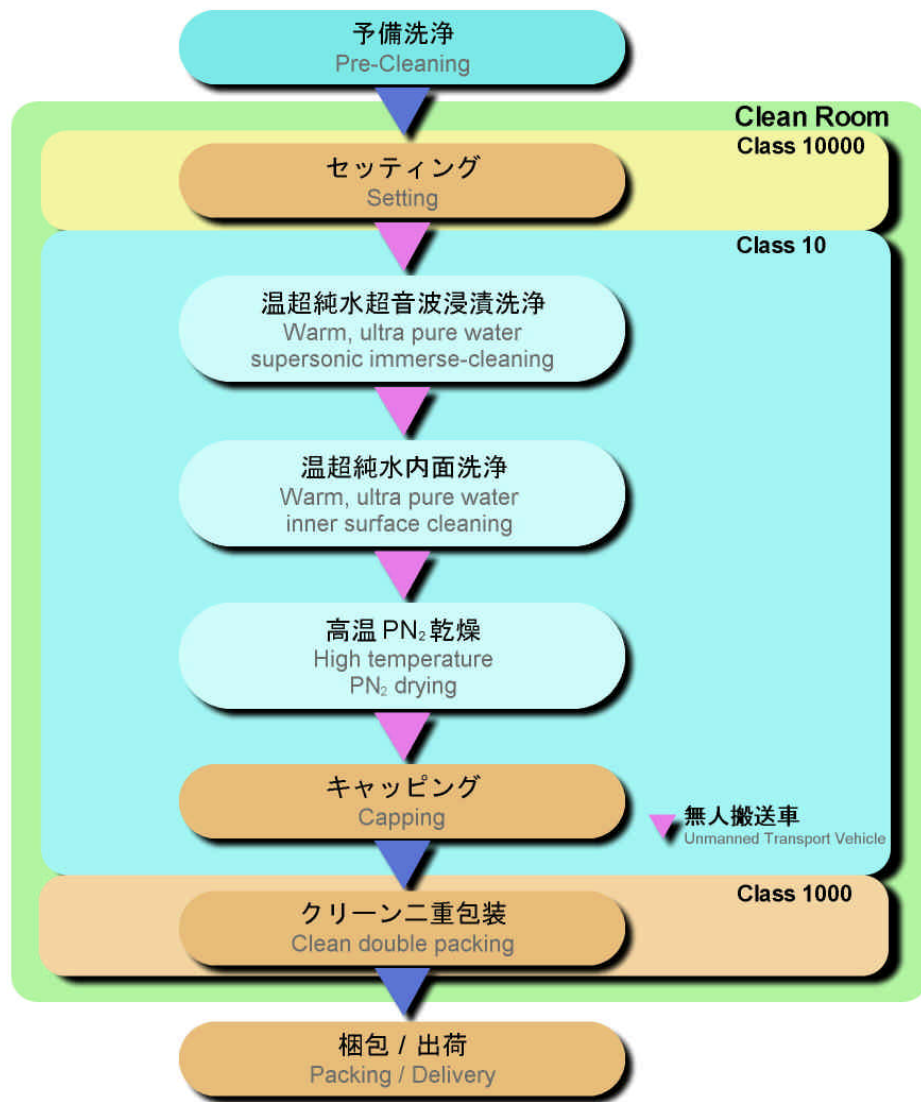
予備洗浄
Pre-Cleaning

Clean Room

Class 10000

セッティング
Setting

Class 10

温超純水超音波浸漬洗浄
Warm, ultra pure water supersonic immerse-cleaning

温超純水内面洗浄
Warm, ultra pure water inner surface cleaning

高温 $PN_2$ 乾燥
High temperature $PN_2$ drying

キャッピング
Capping

無人搬送車
Unmanned Transport Vehicle

Class 1000

クリーン二重包装
Clean double packing

梱包 / 出荷
Packing / Delivery